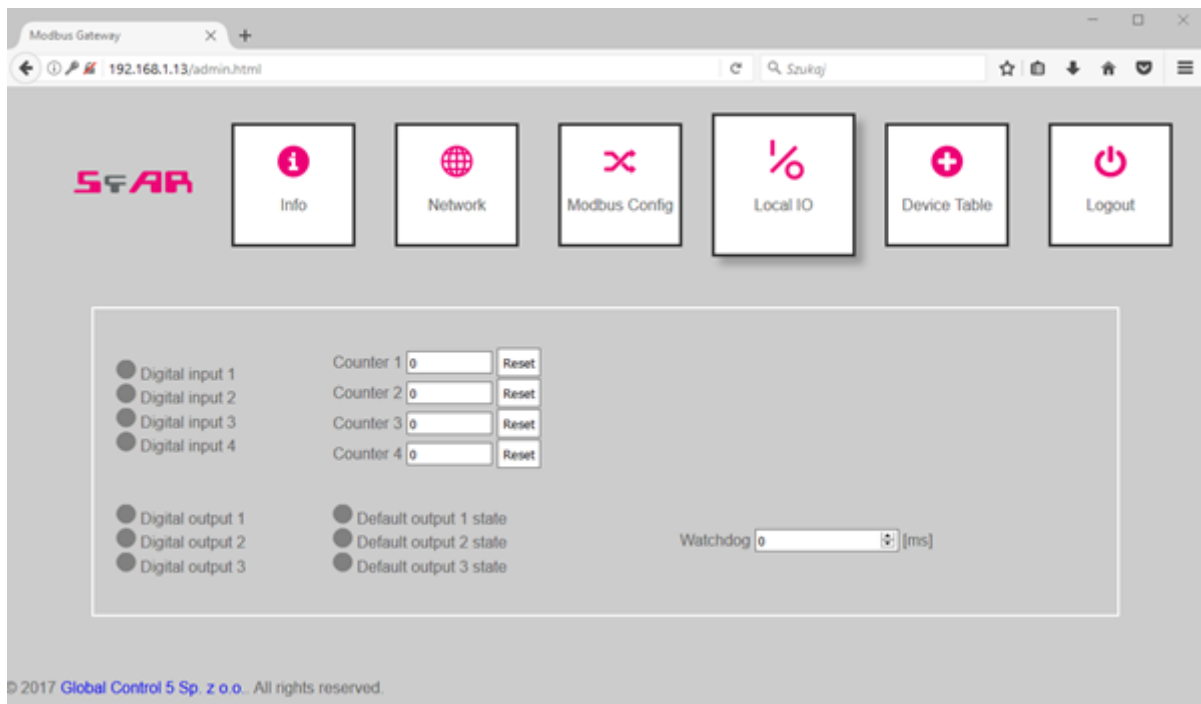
Modbus Gateway ×  +

192.168.1.13/admin.html

Szukaj

5ŦAR

Info

Network

Modbus Config

I/O

Local IO

Device Table

Logout

Digital input 1
Digital input 2
Digital input 3
Digital input 4

Counter 1 0 Reset
Counter 2 0 Reset
Counter 3 0 Reset
Counter 4 0 Reset

Digital output 1
Digital output 2
Digital output 3

Default output 1 state
Default output 2 state
Default output 3 state

Watchdog 0 [ms]

© 2017 Global Control 5 Sp. z o.o.. All rights reserved.